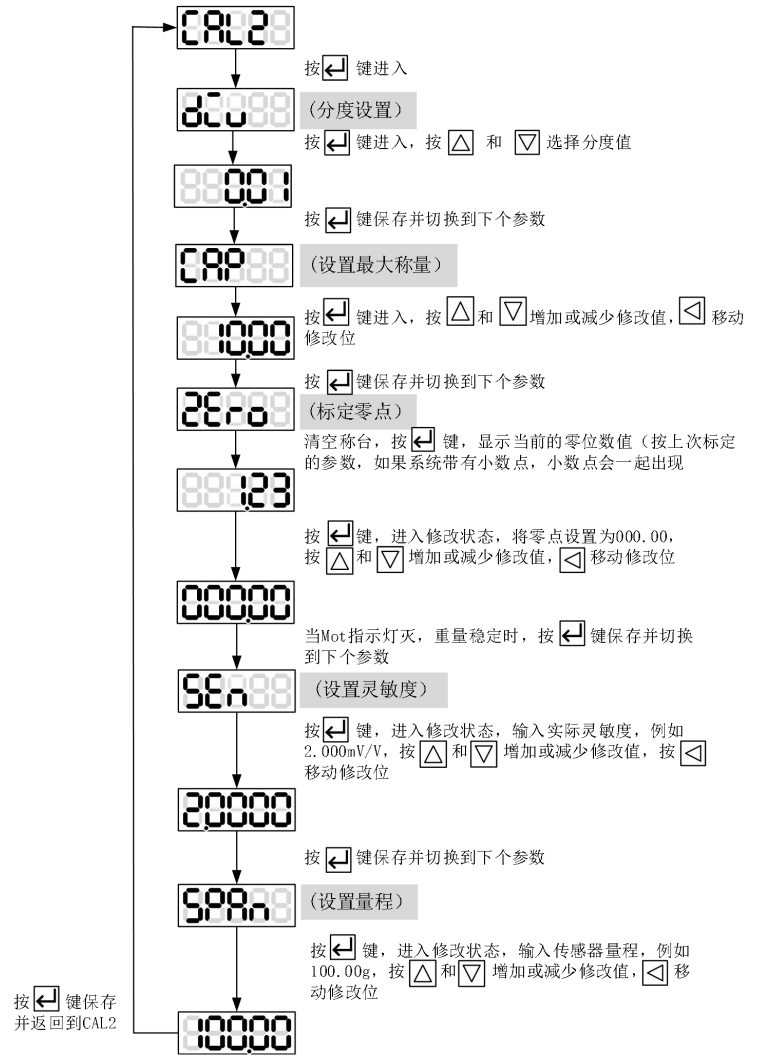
CAL2

按 ↵ 键进入

dCu （分度设置）

按 ↵ 键进入，按 △ 和 ▽ 选择分度值

0.01

按 ↵ 键保存并切换到下个参数

CAP （设置最大称量）

按 ↵ 键进入，按 △ 和 ▽ 增加或减少修改值，◁ 移动修改位

10.00

按 ↵ 键保存并切换到下个参数

2Ero （标定零点）

清空称台，按 ↵ 键，显示当前的零位数值（按上次标定的参数，如果系统带有小数点，小数点会一起出现

1.23

按 ↵ 键，进入修改状态，将零点设置为000.00，按 △ 和 ▽ 增加或减少修改值，◁ 移动修改位

000.00

当Mot指示灯灭，重量稳定时，按 ↵ 键保存并切换到下个参数

SEn （设置灵敏度）

按 ↵ 键，进入修改状态，输入实际灵敏度，例如2.000mV/V，按 △ 和 ▽ 增加或减少修改值，按 ◁ 移动修改位

2.0000

按 ↵ 键保存并切换到下个参数

SPAn （设置量程）

按 ↵ 键，进入修改状态，输入传感器量程，例如100.00g，按 △ 和 ▽ 增加或减少修改值，◁ 移动修改位

按 ↵ 键保存并返回到CAL2

100.00